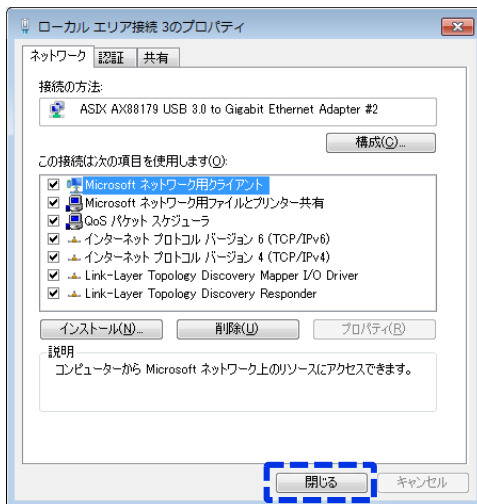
ローカル エリア接続 3のプロパティ

ネットワーク | 認証 | 共有

接続の方法:

ASIX AX88179 USB 3.0 to Gigabit Ethernet Adapter #2

構成(C)...

この接続は次の項目を使用します(O):

Microsoft ネットワーク用クライアント
Microsoft ネットワーク用ファイルとプリンター共有
QoS パケット スケジューラ
インターネット プロトコル バージョン 6 (TCP/IPv6)
インターネット プロトコル バージョン 4 (TCP/IPv4)
Link-Layer Topology Discovery Mapper I/O Driver
Link-Layer Topology Discovery Responder

インストール(N)... | 削除(U) | プロパティ(R)

説明
コンピューターから Microsoft ネットワーク上のリソースにアクセスできます。

閉じる | キャンセル